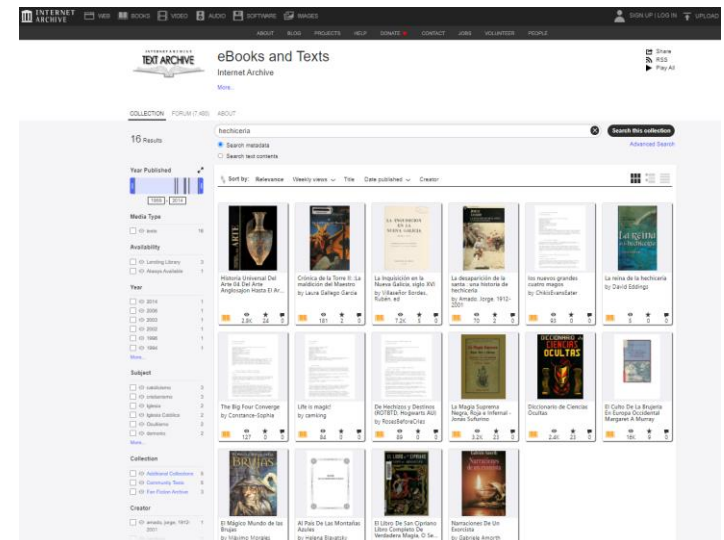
INTERNET ARCHIVE WEB BOOKS VIDEO AUDIO SOFTWARE IMAGES SIGN UP | LOG IN UPLOAD

ABOUT BLOG PROJECTS HELP DONATE CONTACT JOBS VOLUNTEER PEOPLE

TEXT ARCHIVE

eBooks and Texts
Internet Archive
More...

Share
RSS
Play All

COLLECTION FORUM (7,480) ABOUT

16 Results

hechiceria
Search this collection
Search metadata
Search text contents
Advanced Search

Year Published
1966 2014

Sort by: Relevance Weekly views Title Date published Creator

Media Type
texts 16

Availability
Lending Library 3
Always Available 1

Year
2014 1
2006 1
2003 1
2002 1
1980 1
1966 1
More...

Subject
catolicismo 3
cristianismo 3
Iglesia 3
Iglesia Católica 3
Ocultismo 2
demonio 2
More...

Collection
Additional Collections 8
Community Texts 6
Fan Fiction Archive 1

Creator
amado, jorge, 1912-2001

Historia Universal Del Arte 04 Del Arte Anglosajon Hasta El Ar...
2.8K 24 0

Crónica de la Torre II: La maldición del Maestro
by Laura Gallego García
181 2 0

La Inquisición en la Nueva Galicia, siglo XVI
by Villaseñor Bordes, Rubén, ed
7.2K 5 0

La desaparición de la santa : una historia de hechicería
by Amado, Jorge, 1912-2001
70 2 0

los nuevos grandes cuatro magos
by ChikisEvansSater
40 0 0

La reina de la hechicería
by David Eddings
5 0 0

The Big Four Converge
by Constance-Sophia
127 0 0

Life is magic!
by camking
84 0 0

De Hechizos y Destinos (ROTBTD, Hogwarts AU)
by RosasBeforeCries
89 0 0

La Magia Suprema Negra, Roja e Infernal - Jonás Sufurino
3.2K 23 0

Diccionario de Ciencias Ocultas
2.4K 23 0

El Culto De La Brujeria En Europa Occidental Margaret A Murray
18K 9 0

El Mágico Mundo de las Brujas
by Máximo Morales

Al País De Las Montañas Azules
by Helena Blavatsky

El Libro De San Cipriano Libro Completo De Verdadera Magia, O Se...

Narraciones De Un Exorcista
by Gabriele Amorth